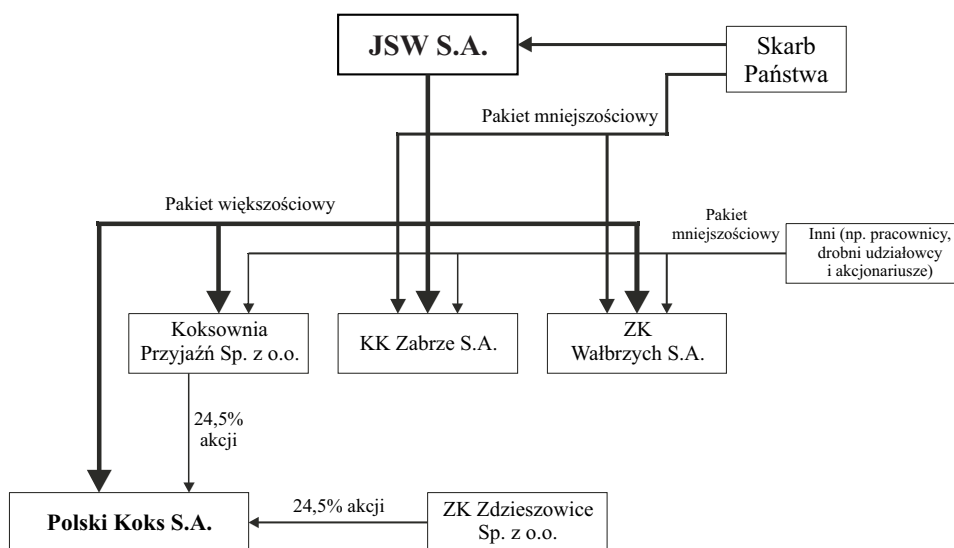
JSW S.A.

Skarb Państwa

Pakiet mniejszościowy

Pakiet większościowy

Pakiet mniejszościowy

Inni (np. pracownicy, drobni udziałowcy i akcjonariusze)

Koksownia Przyjaźń Sp. z o.o.

KK Zabrze S.A.

ZK Wałbrzych S.A.

24,5% akcji

24,5% akcji

Polski Koks S.A.

ZK Zdzieszowice Sp. z o.o.